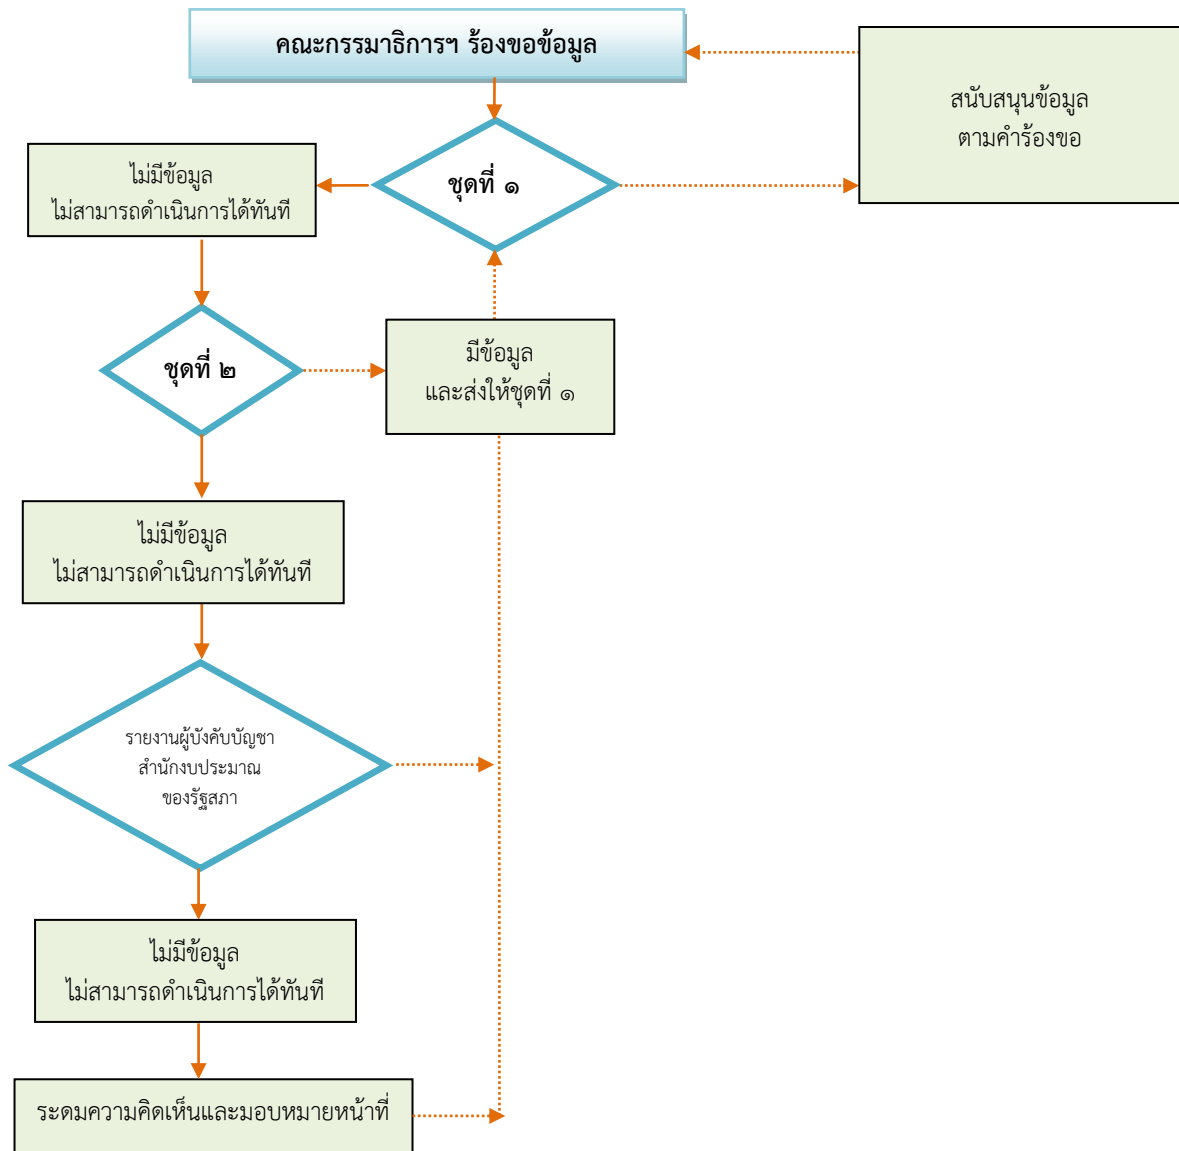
คณะกรรมาธิการฯ ร้องขอข้อมูล

สนับสนุนข้อมูล
ตามคำร้องขอ

ไม่มีข้อมูล
ไม่สามารถดำเนินการได้ทันที

ชุดที่ ๑

ชุดที่ ๒

มีข้อมูล
และส่งให้ชุดที่ ๑

ไม่มีข้อมูล
ไม่สามารถดำเนินการได้ทันที

รายงานผู้บังคับบัญชา
สำนักงบประมาณ
ของรัฐสภา

ไม่มีข้อมูล
ไม่สามารถดำเนินการได้ทันที

ระดมความคิดเห็นและมอบหมายหน้าที่